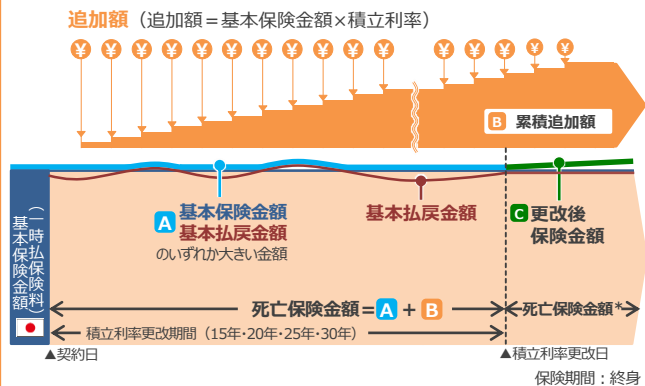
追加額（追加額＝基本保険金額×積立利率）

¥ ¥ ¥ ¥ ¥ ¥ ¥ ¥ ¥ ¥ ¥ ¥ ¥ ¥ ¥ ¥ ¥

B 累積追加額

基本保険金額（一時払保険料）

A 基本保険金額
基本払戻金額
のいずれか大きい金額

基本払戻金額

C 更改後
保険金額

死亡保険金額＝A＋B

死亡保険金額＊

積立利率更改期間（15年・20年・25年・30年）

▲契約日

▲積立利率更改日

保険期間：終身